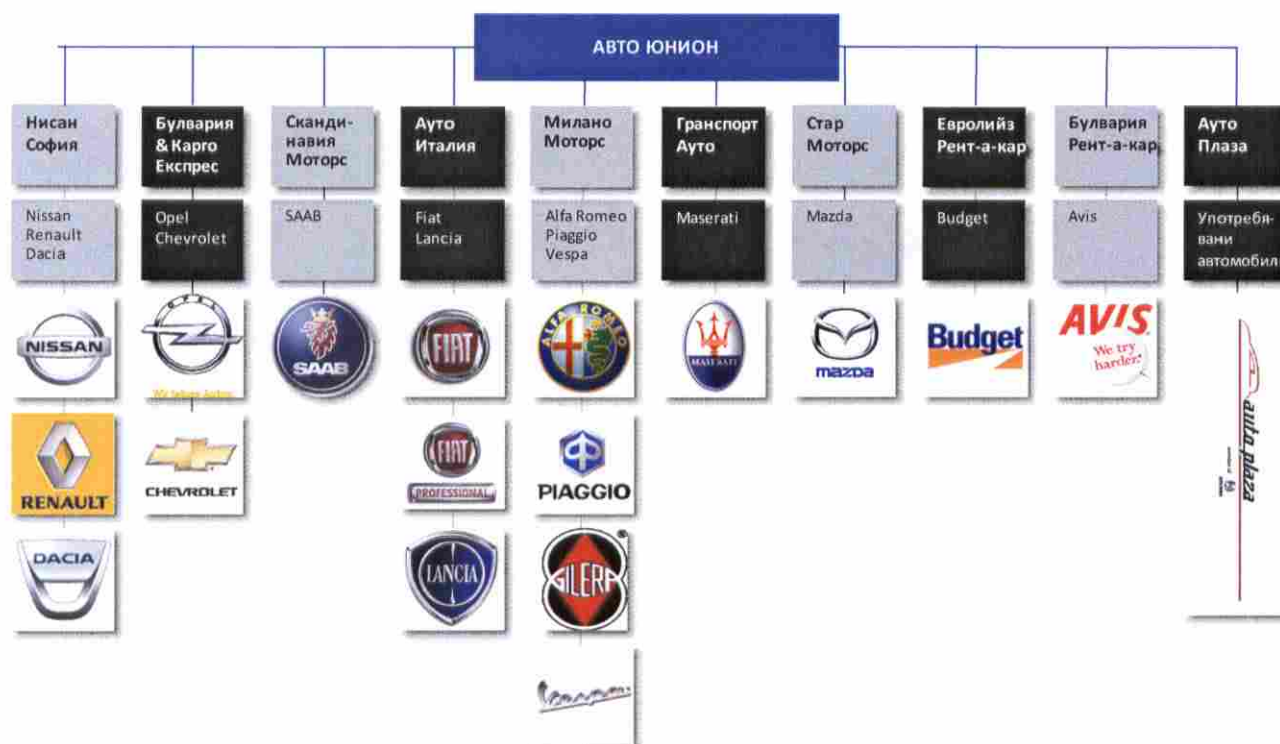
АВТО ЮНИОН

Нисан София

Nissan
Renault
Dacia

NISSAN

RENAULT

DACIA

Булвария & Карго Експрес

Opel
Chevrolet

We love cars

CHEVROLET

Сканди-навия Моторс

SAAB

SAAB

Ауто Италия

Fiat
Lancia

FIAT

FIAT PROFESSIONAL

LANCIA

Милано Моторс

Alfa Romeo
Piaggio
Vespa

ALFA ROMEO

PIAGGIO

GILERA

Vespa

Транспорт Ауто

Maserati

MASERATI

Стар Моторс

Mazda

mazda

Евролийз Рент-а-кар

Budget

Budget

Булвария Рент-а-кар

Avis

AVIS
We try harder.

Ауто Плаза

Употребя-вани автомобил

auto plaza